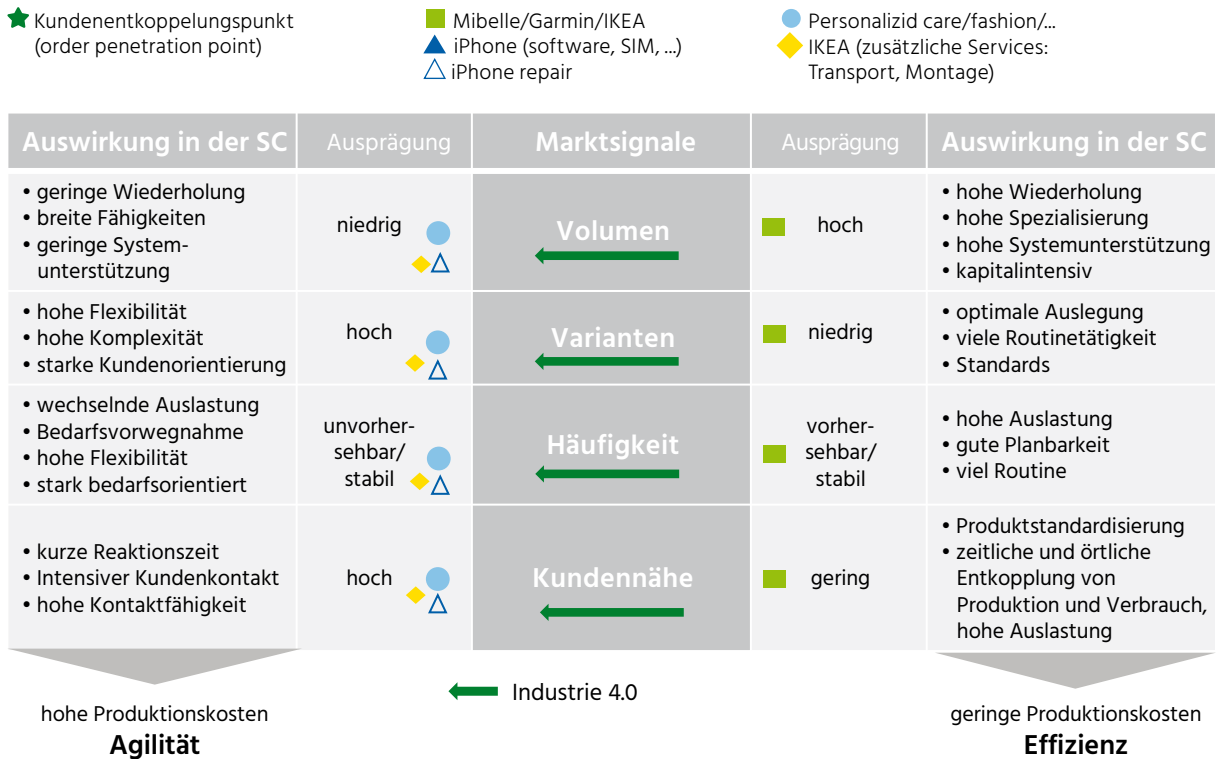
Kundenentkoppelungspunkt (order penetration point)

Mibelle/Garmin/IKEA
iPhone (software, SIM, ...)
iPhone repair

Personalizid care/fashion/...
IKEA (zusätzliche Services: Transport, Montage)

| Auswirkung in der SC | Ausprägung | Marktsignale | Ausprägung | Auswirkung in der SC |
|---|---|---|---|---|
| • geringe Wiederholung • breite Fähigkeiten • geringe Systemunterstützung | niedrig | Volumen | hoch | • hohe Wiederholung • hohe Spezialisierung • hohe Systemunterstützung • kapitalintensiv |
| • hohe Flexibilität • hohe Komplexität • starke Kundenorientierung | hoch | Varianten | niedrig | • optimale Auslegung • viele Routinetätigkeit • Standards |
| • wechselnde Auslastung • Bedarfsvorwegnahme • hohe Flexibilität • stark bedarfsorientiert | unvorhersehbar/ stabil | Häufigkeit | vorhersehbar/ stabil | • hohe Auslastung • gute Planbarkeit • viel Routine |
| • kurze Reaktionszeit • Intensiver Kundenkontakt • hohe Kontaktfähigkeit | hoch | Kundennähe | gering | • Produktstandardisierung • zeitliche und örtliche Entkopplung von Produktion und Verbrauch, hohe Auslastung |

Industrie 4.0

hohe Produktionskosten
Agilität

geringe Produktionskosten
Effizienz